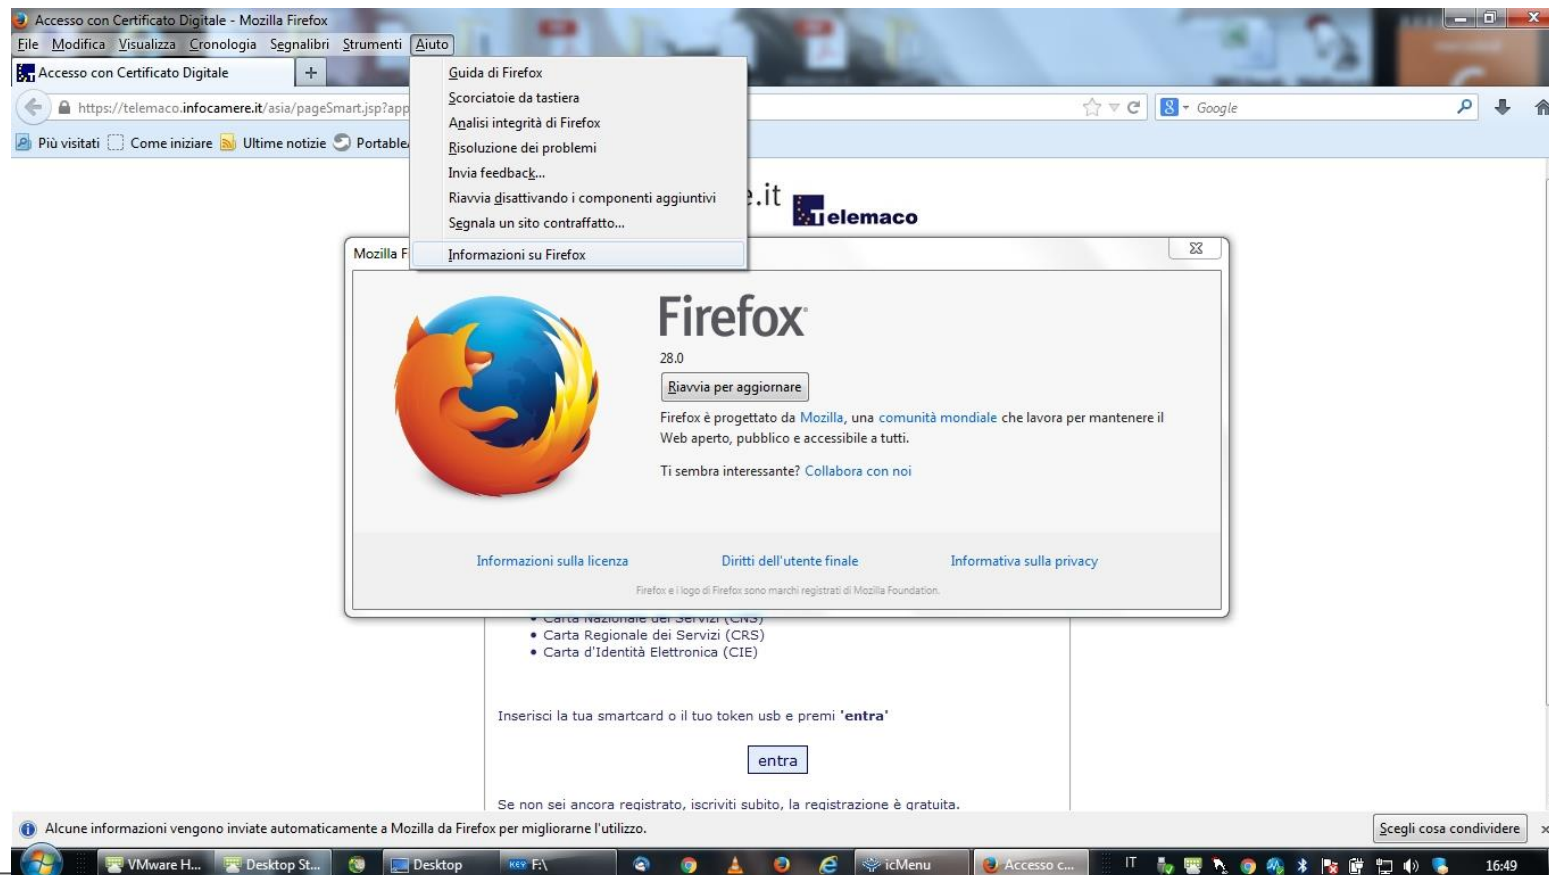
Accesso con Certificato Digitale - Mozilla Firefox

File Modifica Visualizza Cronologia Segnalibri Strumenti Aiuto

Accesso con Certificato Digitale +

https://telemaco.infocamere.it/asia/pageSmart.jsp?app

Google

Più visitati Come iniziare Ultime notizie Portable

Guida di Firefox
Scorciatoie da tastiera
Analisi integrità di Firefox
Risoluzione dei problemi
Invia feedback...
Riavvia disattivando i componenti aggiuntivi
Segnala un sito contraffatto...
Informazioni su Firefox

.it Telemaco

Mozilla F

Firefox

28.0

Riavvia per aggiornare

Firefox è progettato da Mozilla, una comunità mondiale che lavora per mantenere il Web aperto, pubblico e accessibile a tutti.

Ti sembra interessante? Collabora con noi

Informazioni sulla licenza Diritti dell'utente finale Informativa sulla privacy

Firefox e il logo di Firefox sono marchi registrati di Mozilla Foundation.

• Carta Nazionale dei Servizi (CNS)
• Carta Regionale dei Servizi (CRS)
• Carta d'Identità Elettronica (CIE)

Inserisci la tua smartcard o il tuo token usb e premi 'entra'

entra

Se non sei ancora registrato, iscriviti subito, la registrazione è gratuita.

Alcune informazioni vengono inviate automaticamente a Mozilla da Firefox per migliorarne l'utilizzo.

Scegli cosa condividere

VMware H... Desktop St... Desktop F:\ icMenu Accesso c... IT 16:49